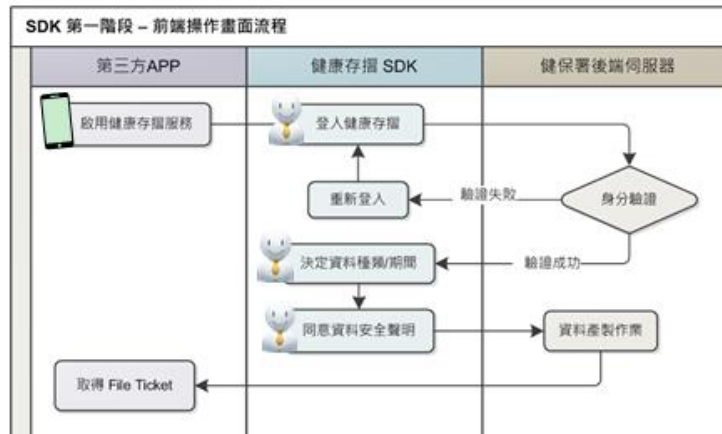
SDK 第一階段 – 前端操作畫面流程

第三方APP

健康存摺 SDK

健保署後端伺服器

啟用健康存摺服務

登入健康存摺

身分驗證

驗證失敗

重新登入

驗證成功

決定資料種類/期間

同意資料安全聲明

資料產製作業

取得 File Ticket